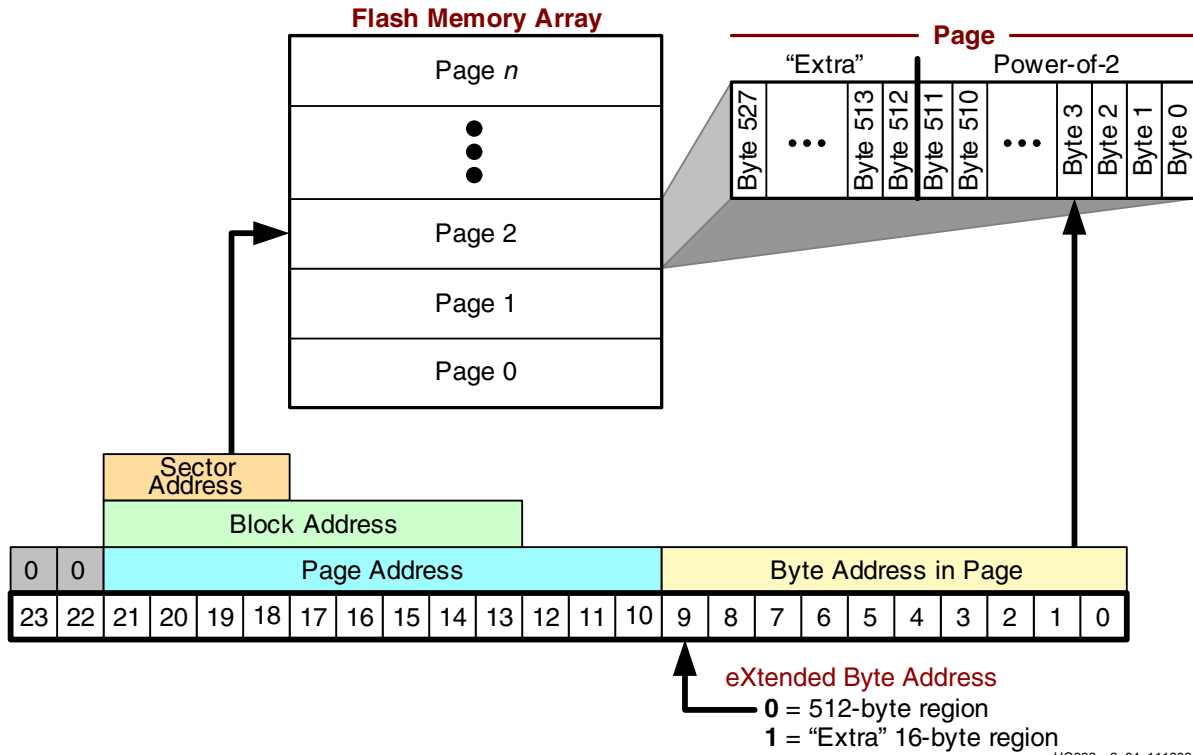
Flash Memory Array

Page $n$

Page 2

Page 1

Page 0

Page

"Extra"

Power-of-2

Byte 527

Byte 513

Byte 512

Byte 511

Byte 510

Byte 3

Byte 2

Byte 1

Byte 0

Sector Address

Block Address

| 0 | 0 | Page Address | | | | | | | | | | Byte Address in Page | | | | | | | | | |
|---|---|---|---|---|---|---|---|---|---|---|---|---|---|---|---|---|---|---|---|---|---|
| 23 | 22 | 21 | 20 | 19 | 18 | 17 | 16 | 15 | 14 | 13 | 12 | 11 | 10 | 9 | 8 | 7 | 6 | 5 | 4 | 3 | 2 | 1 | 0 |

eXtended Byte Address

**0** = 512-byte region

**1** = "Extra" 16-byte region

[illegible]